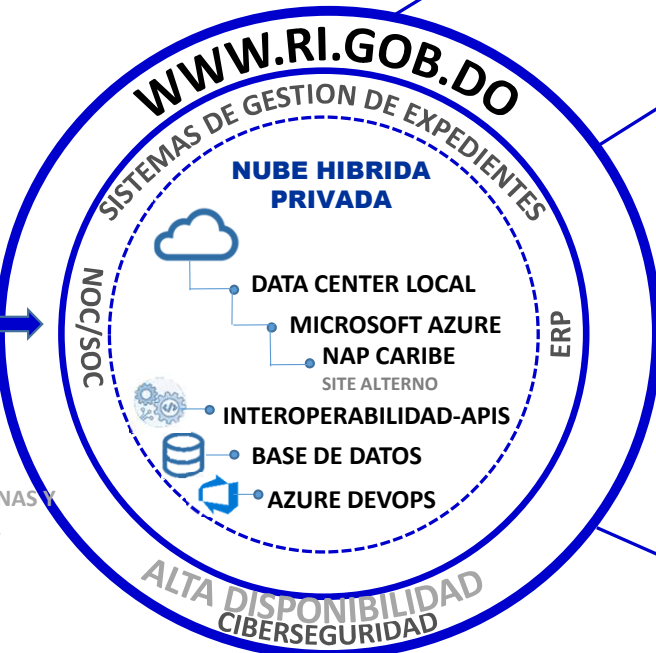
WWW.RI.GOB.DO

SISTEMAS DE GESTION DE EXPEDIENTES

NUBE HIBRIDA PRIVADA

NOC/SOC

ERP

DATA CENTER LOCAL

MICROSOFT AZURE

NAP CARIBE

SITE ALTERNO

INTEROPERABILIDAD-APIS

BASE DE DATOS

AZURE DEVOPS

NAS Y

ALTA DISPONIBILIDAD

CIBERSEGURIDAD